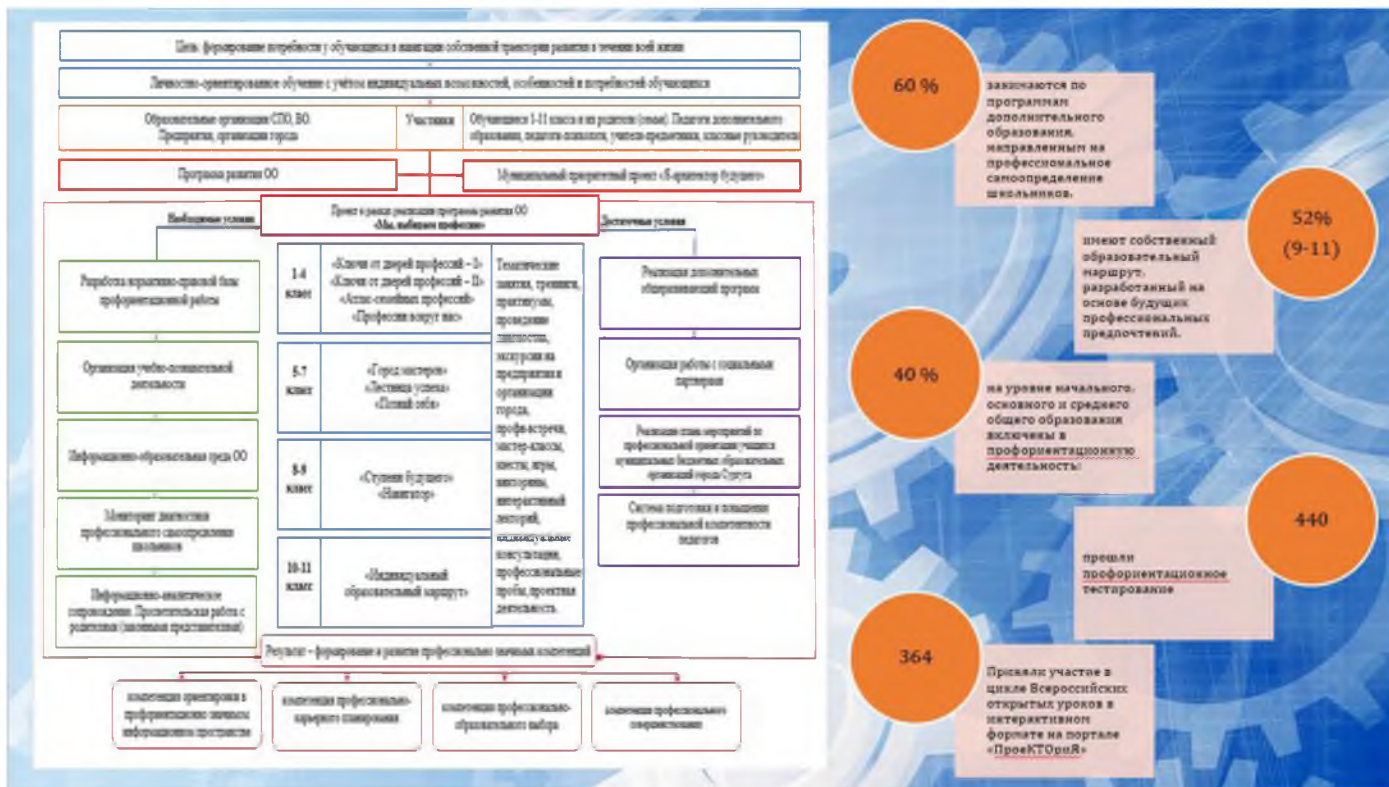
Цель: формирование потребности у обучающихся в навигации собственной траектории развития в течении всей жизни

Личностно-ориентированное обучение с учётом индивидуальных возможностей, особенностей и потребностей обучающихся

Образовательные организации СПО, ВО. Предприятия, организации города

Участники

Обучающиеся 1-11 класса и их родители (семьи). Педагоги дополнительного образования, педагоги-психологи, учителя-предметники, классные руководители

Программа развития ОО

Муниципальный приоритетный проект «Я-архитектор будущего»

Проект в рамках реализации программы развития ОО «Мы выбираем профессию»

Необходимые условия

Достаточные условия

Разработка нормативно-правовой базы профориентационной работы

Организация учебно-познавательной деятельности

Информационно-образовательная среда ОО

Мониторинг диагностики профессионального самоопределения школьников

Информационно-аналитическое сопровождение. Просветительская работа с родителями (законными представителями)

1-4 класс

«Ключи от дверей профессий – I» «Ключи от дверей профессий – II» «Атлас семейных профессий» «Профессии вокруг нас»

5-7 класс

«Город мастеров» «Лестница успеха» «Познай себя»

8-9 класс

«Ступени будущего» «Навигатор»

10-11 класс

«Индивидуальный образовательный маршрут»

Тематические занятия, тренинги, практикумы, проведение диагностик, экскурсии на предприятия и организации города, профи-встречи, мастер-классы, квесты, игры, викторины, интерактивный лекторий, индивидуальные консультации, профессиональные пробы, проектная деятельность.

Реализация дополнительных общеразвивающих программ

Организация работы с социальными партнерами

Реализация плана мероприятий по профессиональной ориентации учащихся муниципальных бюджетных образовательных организаций города Сургута

Система подготовки и повышения профессиональной компетентности педагогов

Результат – формирование и развитие профессионально значимых компетенций

компетенция ориентирования в профессионально значимом информационном пространстве

компетенция профессионально-карьерного планирования

компетенция профессионально-образовательного выбора

компетенция профессионального самоопределения

60 %

занимаются по программам дополнительного образования, направленным на профессиональное самоопределение школьников.

52% (9-11)

имеют собственный образовательный маршрут, разработанный на основе будущих профессиональных предпочтений.

40 %

на уровне начального, основного и среднего общего образования включены в профориентационную деятельность;

440

прошли профориентационное тестирование

364

Приняли участие в цикле Всероссийских открытых уроков в интерактивном формате на портале «ПроеКТОриЯ»